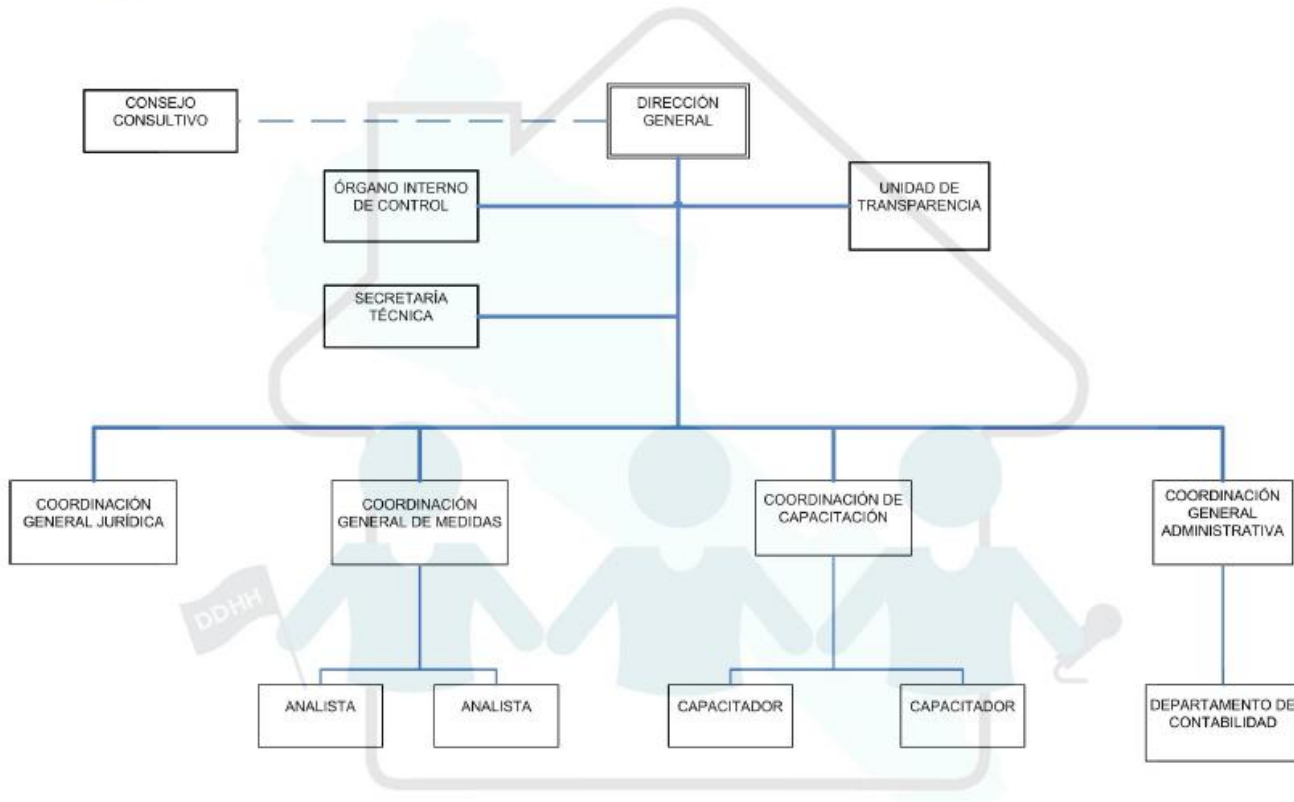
CONSEJO CONSULTIVO

DIRECCIÓN GENERAL

ÓRGANO INTERNO DE CONTROL

UNIDAD DE TRANSPARENCIA

SECRETARÍA TÉCNICA

COORDINACIÓN GENERAL JURÍDICA

COORDINACIÓN GENERAL DE MEDIDAS

COORDINACIÓN DE CAPACITACIÓN

COORDINACIÓN GENERAL ADMINISTRATIVA

DDHH

ANALISTA

ANALISTA

CAPACITADOR

CAPACITADOR

DEPARTAMENTO DE CONTABILIDAD